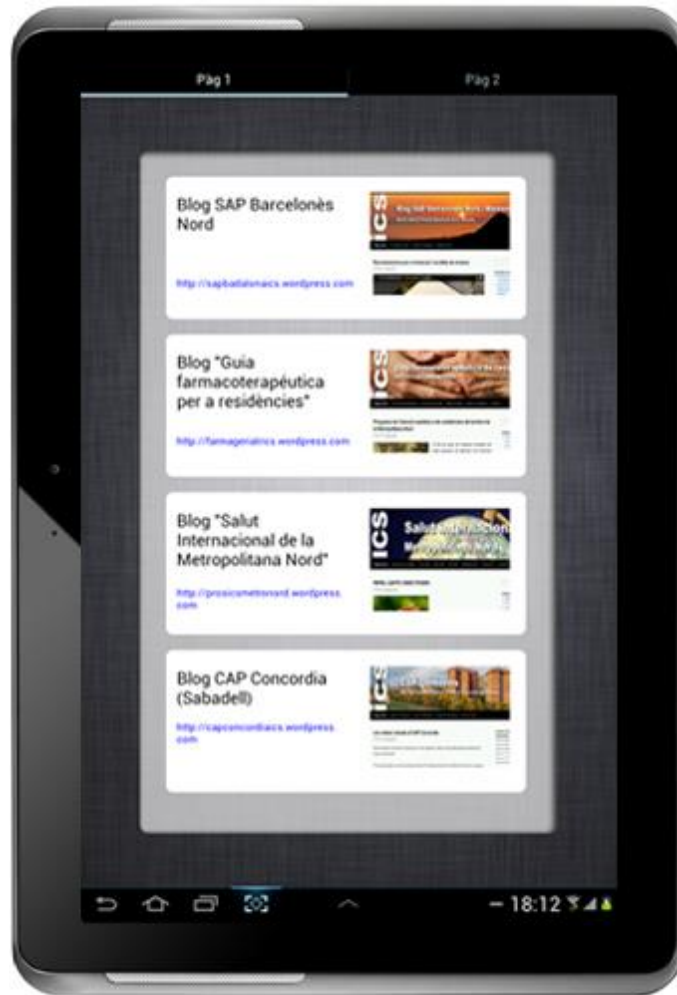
Pàg 1

Pàg 2

Blog SAP Barcelonès Nord

http://sapbadalonaics.wordpress.com

ICS

Blog "Guia farmacoterapèutica per a residències"

http://farmageriatrics.wordpress.com

ICS

Blog "Salut Internacional de la Metropolitana Nord"

http://prosicsmetronord.wordpress.com

ICS

Salut Internacional

Blog CAP Concordia (Sabadell)

http://capconcordiaics.wordpress.com

ICS

18:12